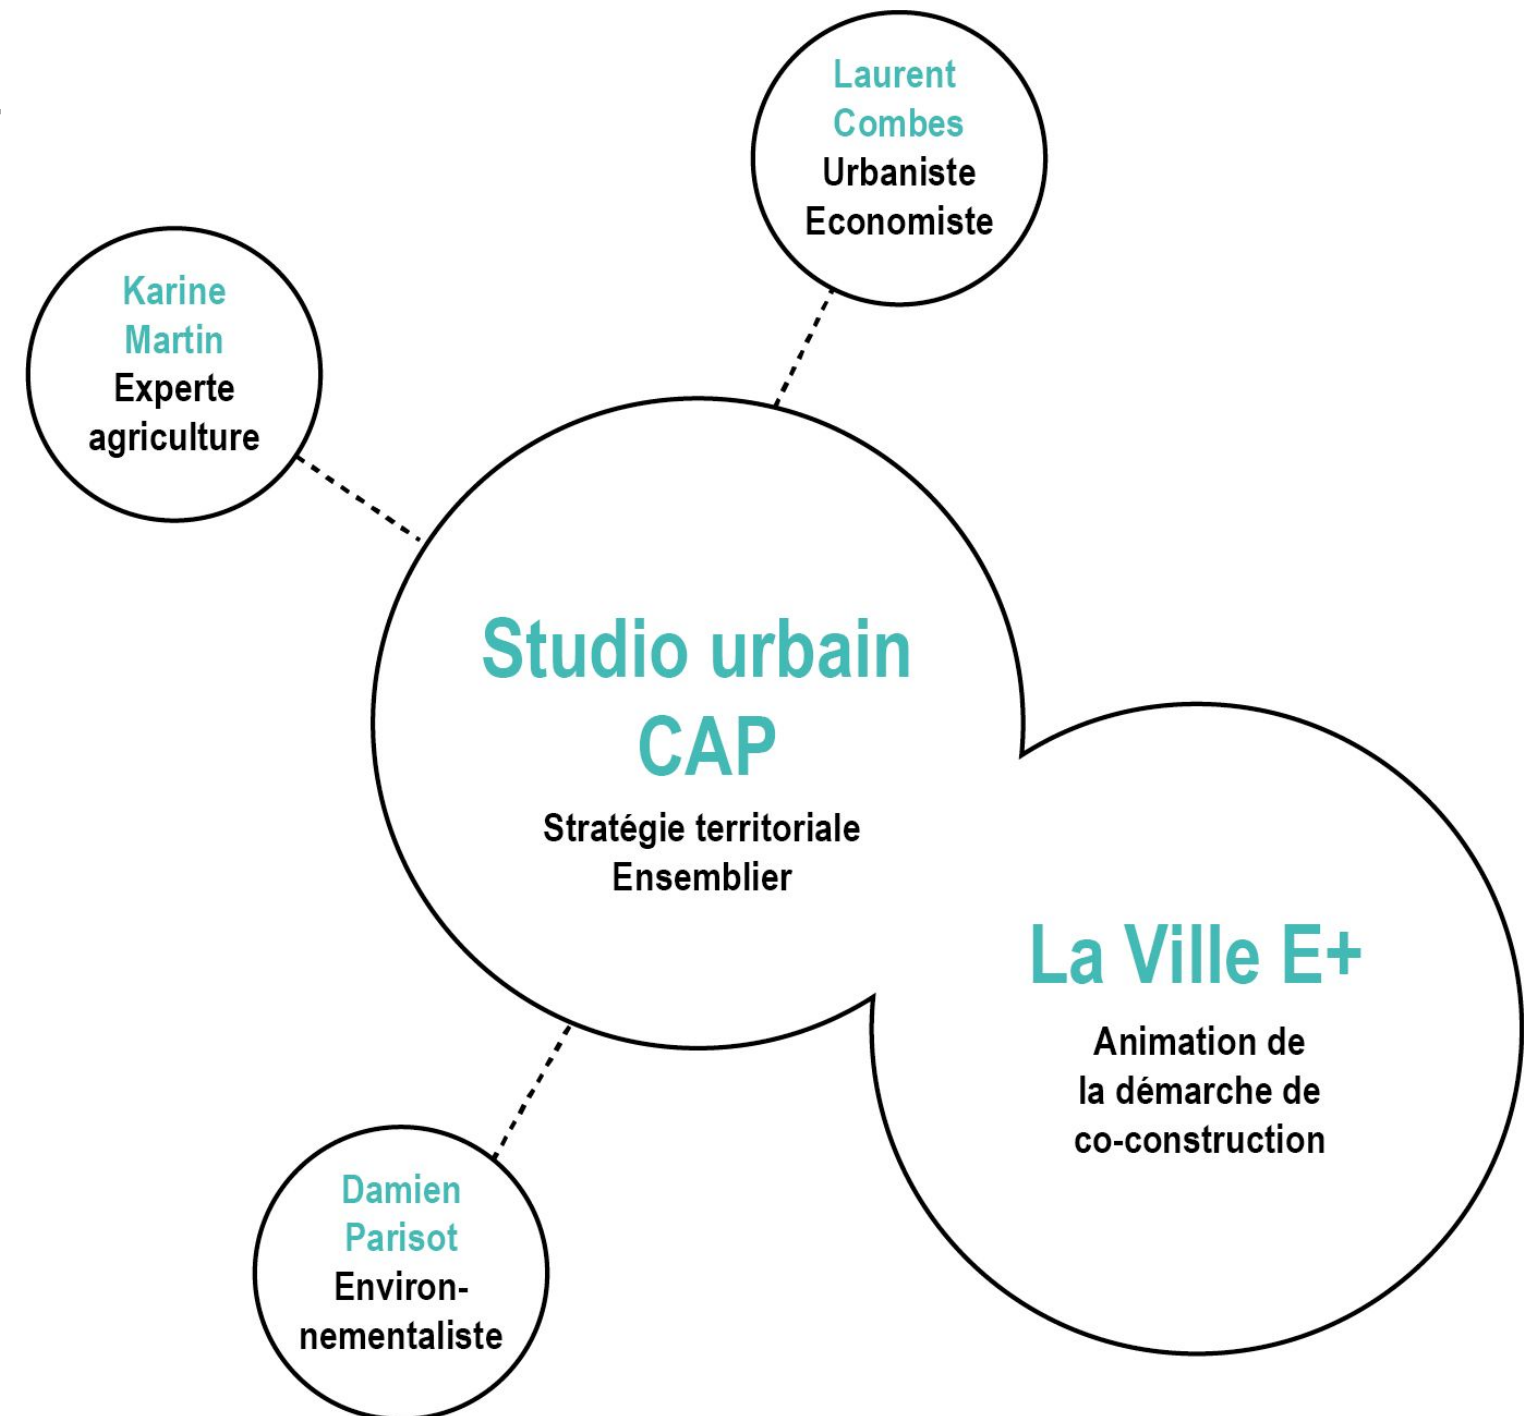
Laurent Combes
Urbaniste
Economiste

Karine Martin
Experte agriculture

Studio urbain CAP
Stratégie territoriale
Ensemblier

La Ville E+
Animation de la démarche de co-construction

Damien Parisot
Environnementaliste